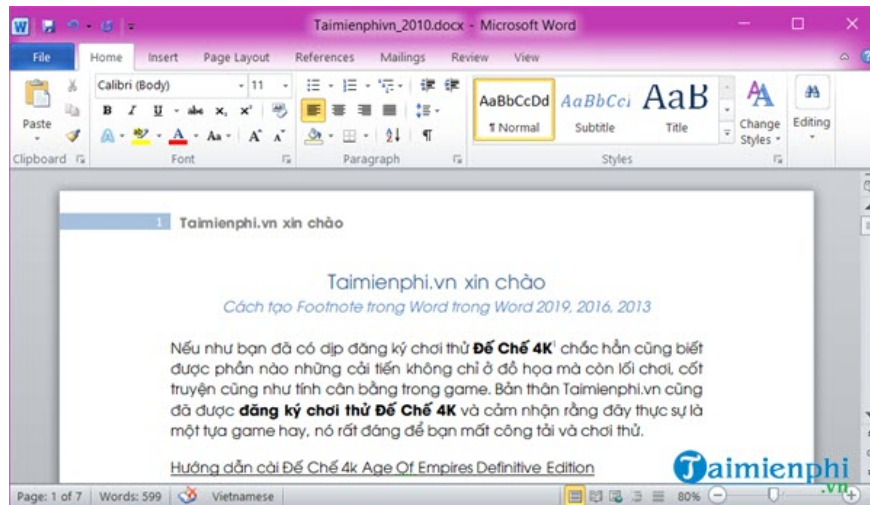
Taimienphivn_2010.docx - Microsoft Word

File Home Insert Page Layout References Mailings Review View

Calibri (Body) 11

Paste

AaBbCcDd AaBbCci AaB
¶ Normal Subtitle Title

Change Styles Editing

Clipboard Font Paragraph Styles

1 Taimienphi.vn xin chào

Taimienphi.vn xin chào

Cách tạo Footnote trong Word trong Word 2019, 2016, 2013

Nếu như bạn đã có dịp đăng ký chơi thử **Đế Chế 4K**$^1$ chắc hẳn cũng biết được phần nào những cải tiến không chỉ ở đồ họa mà còn lối chơi, cốt truyện cũng như tính cân bằng trong game. Bản thân Taimienphi.vn cũng đã được **đăng ký chơi thử Đế Chế 4K** và cảm nhận rằng đây thực sự là một tựa game hay, nó rất đáng để bạn mất công tải và chơi thử.

Hướng dẫn cài Đế Chế 4k Age Of Empires Definitive Edition

Page: 1 of 7 Words: 599 Vietnamese 80%

Taimienphi .vn